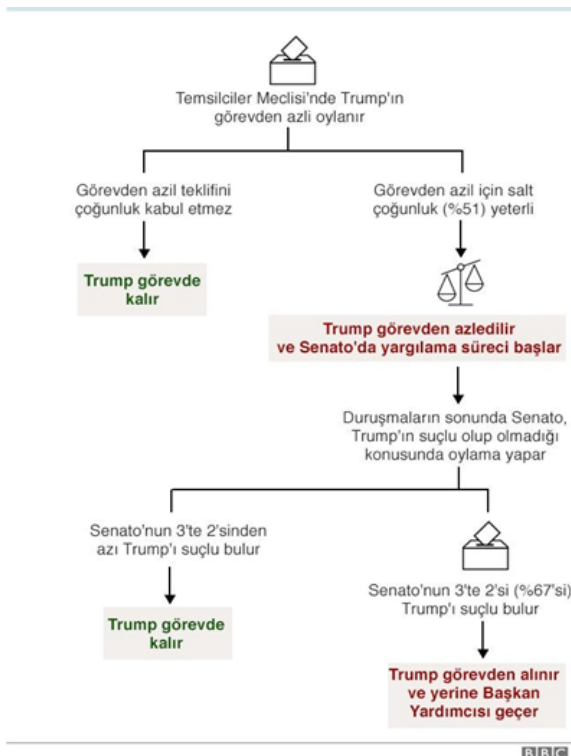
Temsilciler Meclisi'nde Trump'ın görevden azli oylanır

Görevden azil teklifini çoğunluk kabul etmez

Trump görevde kalır

Görevden azil için salt çoğunluk (%51) yeterli

Trump görevden azledilir ve Senato'da yargılama süreci başlar

Duruşmaların sonunda Senato, Trump'ın suçlu olup olmadığı konusunda oylama yapar

Senato'nun 3'te 2'sinden azı Trump'ı suçlu bulur

Trump görevde kalır

Senato'nun 3'te 2'si (%67'si) Trump'ı suçlu bulur

Trump görevden alınır ve yerine Başkan Yardımcısı geçer

BBC